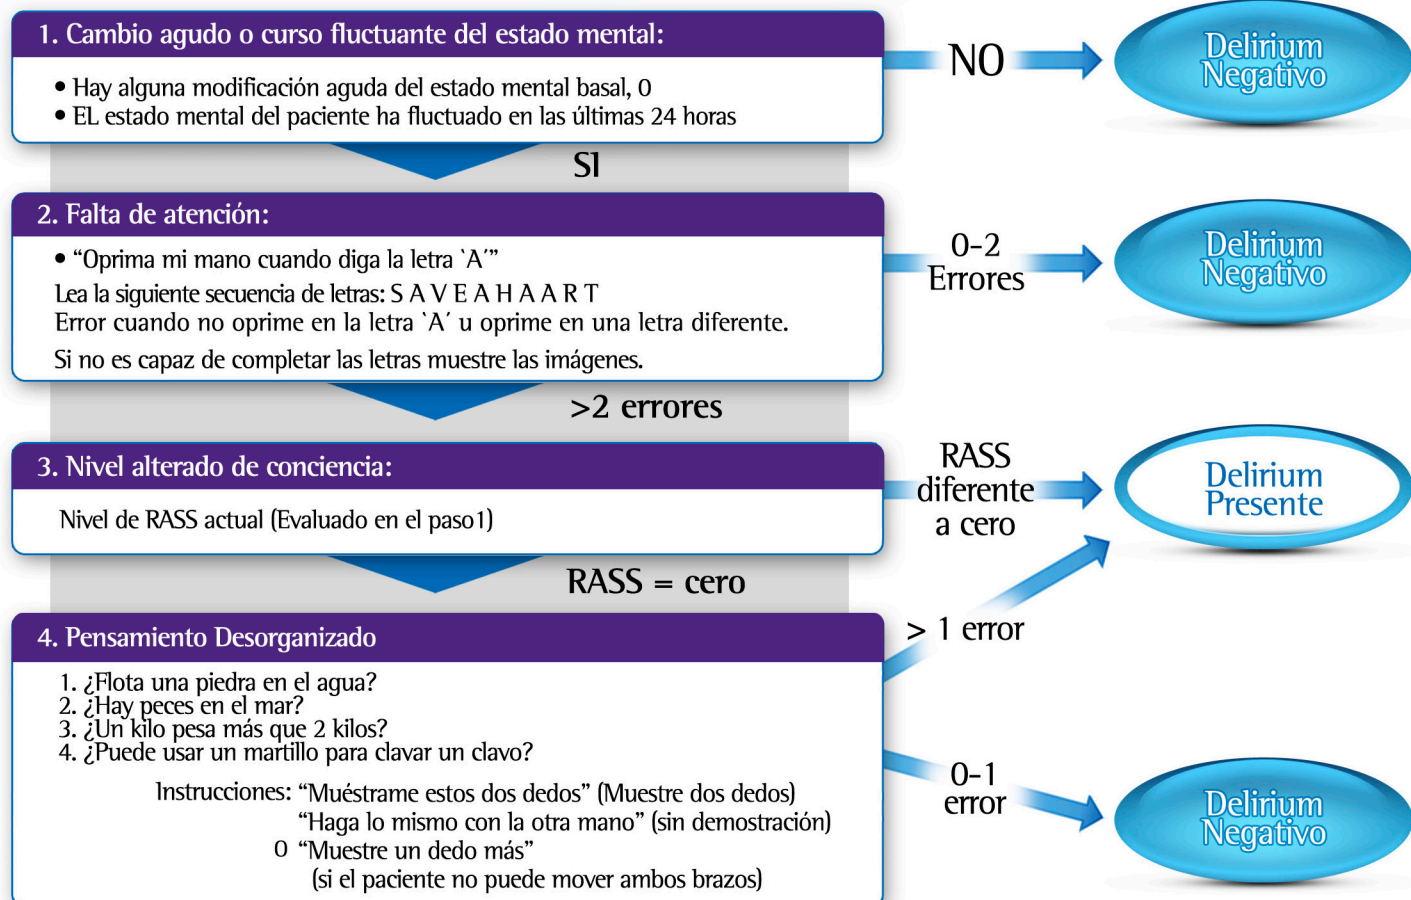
1. Cambio agudo o curso fluctuante del estado mental:

• Hay alguna modificación aguda del estado mental basal, 0
• EL estado mental del paciente ha fluctuado en las últimas 24 horas

NO

Delirium Negativo

SI

2. Falta de atención:

• "Oprima mi mano cuando diga la letra `A´"
Lea la siguiente secuencia de letras: S A V E A H A A R T
Error cuando no oprime en la letra `A´ u oprime en una letra diferente.
Si no es capaz de completar las letras muestre las imágenes.

0-2 Errores

Delirium Negativo

>2 errores

3. Nivel alterado de conciencia:

Nivel de RASS actual (Evaluado en el paso1)

RASS diferente a cero

Delirium Presente

RASS = cero

4. Pensamiento Desorganizado

1. ¿Flota una piedra en el agua?
2. ¿Hay peces en el mar?
3. ¿Un kilo pesa más que 2 kilos?
4. ¿Puede usar un martillo para clavar un clavo?

Instrucciones: "Muéstrame estos dos dedos" (Muestre dos dedos)
"Haga lo mismo con la otra mano" (sin demostración)
0 "Muestre un dedo más"
(si el paciente no puede mover ambos brazos)

> 1 error

0-1 error

Delirium Negativo